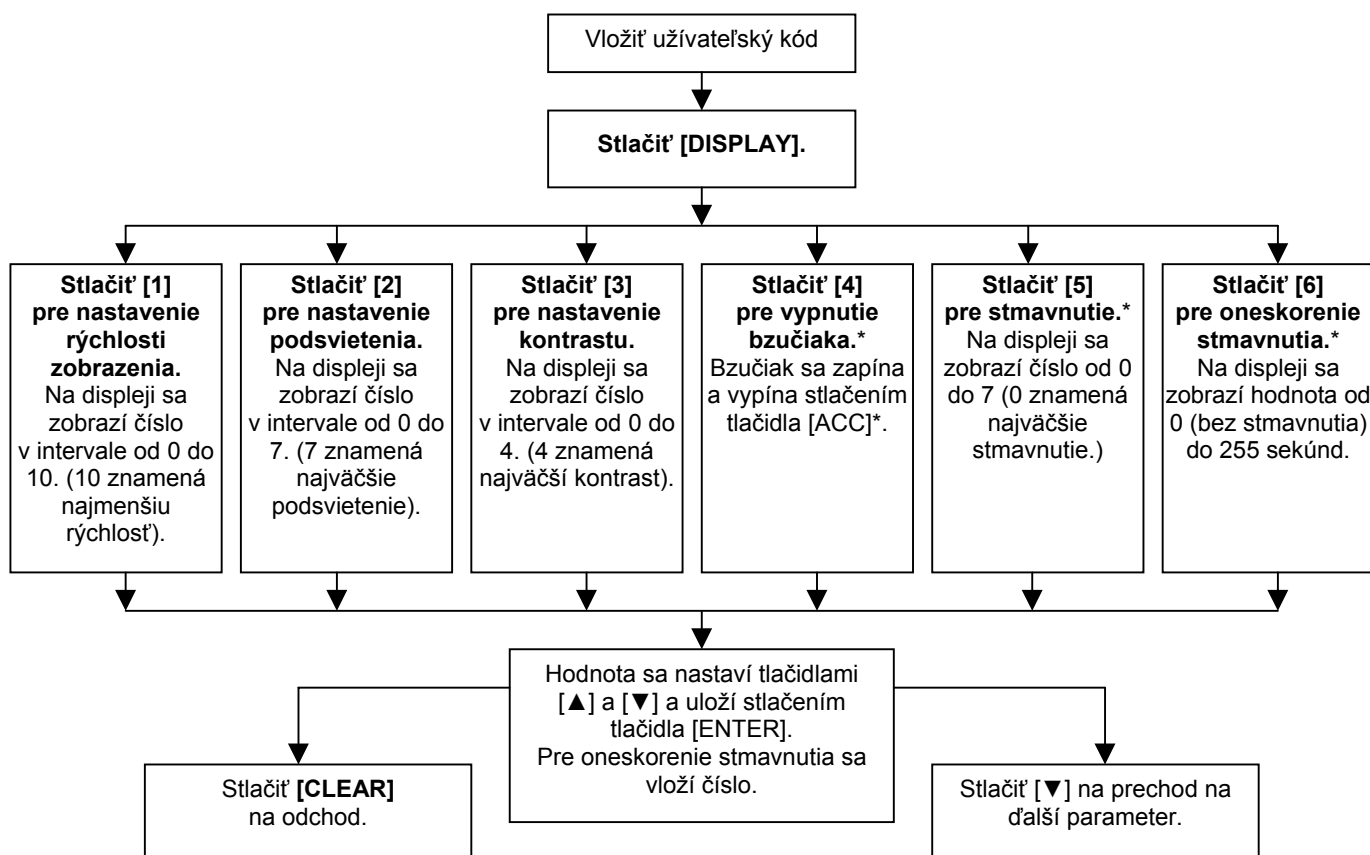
Vložiť užívateľský kód

**Stlačiť [DISPLAY].**

**Stlačiť [1] pre nastavenie rýchlosti zobrazenia.** Na displeji sa zobrazí číslo v intervale od 0 do 10. (10 znamená najmenšiu rýchlosť).

**Stlačiť [2] pre nastavenie podsvietenia.** Na displeji sa zobrazí číslo v intervale od 0 do 7. (7 znamená najväčšie podsvietenie).

**Stlačiť [3] pre nastavenie kontrastu.** Na displeji sa zobrazí číslo v intervale od 0 do 4. (4 znamená najväčší kontrast).

**Stlačiť [4] pre vypnutie bzučiaka.*** Bzučiak sa zapína a vypína stlačením tlačidla [ACC]*.

**Stlačiť [5] pre stmavnutie.*** Na displeji sa zobrazí číslo od 0 do 7 (0 znamená najväčšie stmavnutie.)

**Stlačiť [6] pre oneskorenie stmavnutia.*** Na displeji sa zobrazí hodnota od 0 (bez stmavnutia) do 255 sekúnd.

Hodnota sa nastaví tlačidlami [▲] a [▼] a uloží stlačením tlačidla [ENTER]. Pre oneskorenie stmavnutia sa vloží číslo.

Stlačiť **[CLEAR]** na odchod.

Stlačiť [▼] na prechod na ďalší parameter.